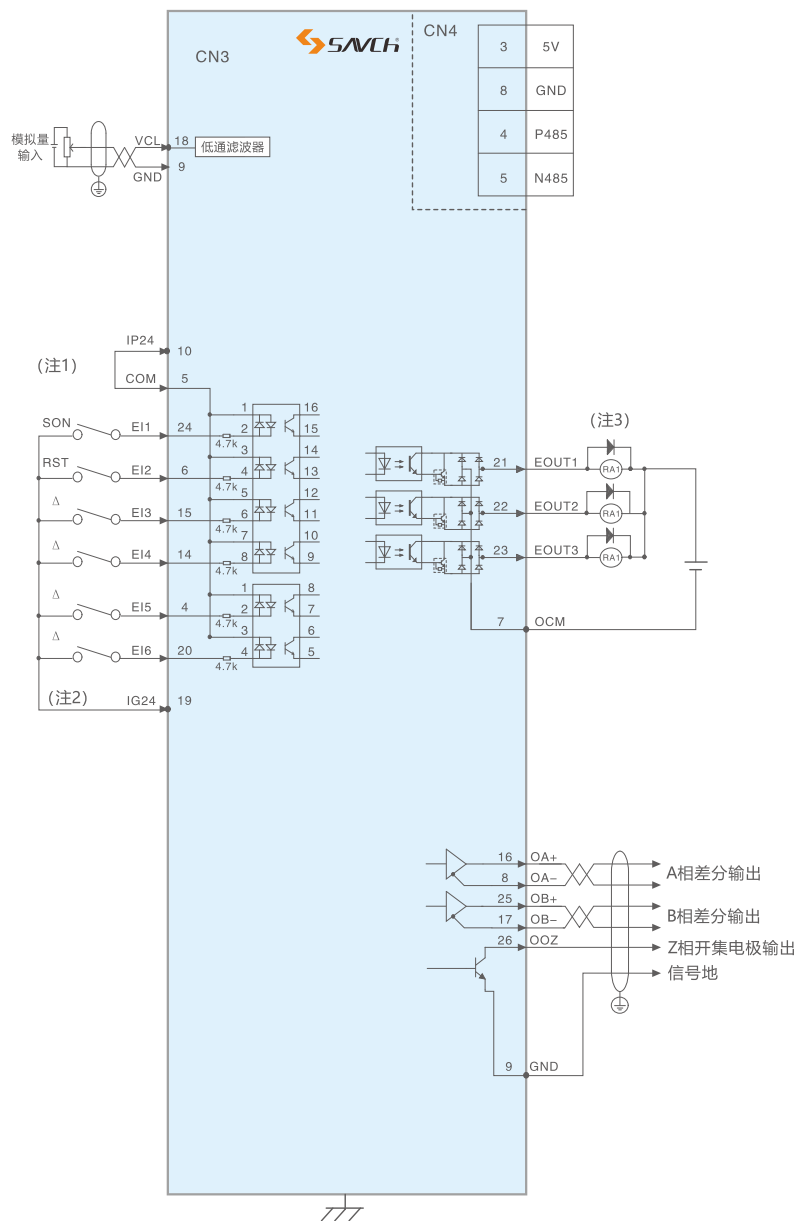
SAVCh
CN3
CN4

| 3 | 5V |
|---|---|
| 8 | GND |
| 4 | P485 |
| 5 | N485 |

模拟量输入
VCL 18 低通滤波器
GND 9

IP24 10
(注1)
COM 5
SON EI1 24
RST EI2 6
Δ EI3 15
Δ EI4 14
Δ EI5 4
Δ EI6 20
(注2)
IG24 19

1 2 3 4 5 6 7 8 1 2 3 4
16 15 14 13 12 11 10 9 8 7 6 5
4.7k 4.7k 4.7k 4.7k 4.7k 4.7k

(注3)
21 EOUT1 RA1
22 EOUT2 RA1
23 EOUT3 RA1
7 OCM

16 OA+
8 OA−
A相差分输出
25 OB+
17 OB−
B相差分输出
26 OOZ
Z相开集电极输出
信号地
9 GND